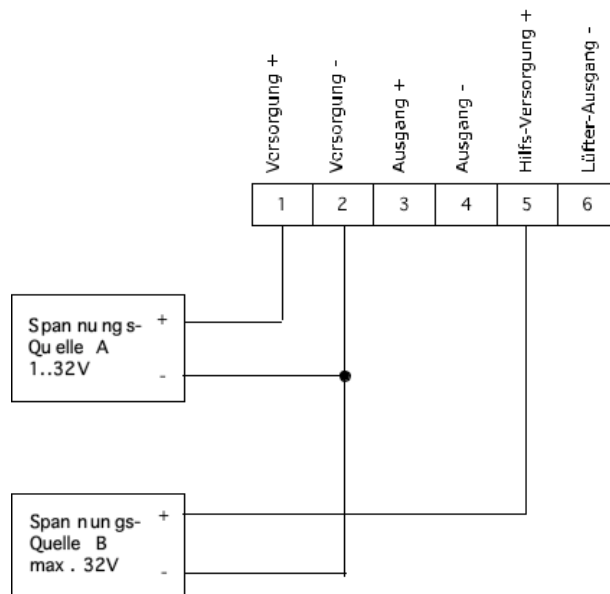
Versorgung +
Versorgung -
Ausgang +
Ausgang -
Hilfs-Versorgung +
Lüfter-Ausgang -

| 1 | 2 | 3 | 4 | 5 | 6 |
|---|---|---|---|---|---|

Span nu ng s-
Qu elle A
1..32V
+
-

Span nun gs-
Quelle B
max . 32V
+
-